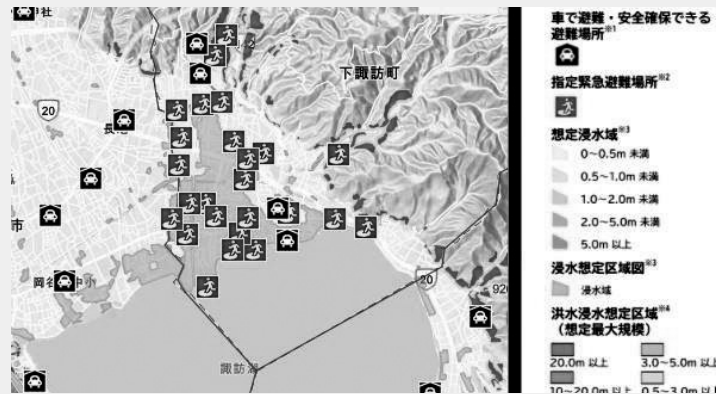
社

下諏訪町

20

長

市

岡谷

20

92

諏訪湖

車で避難・安全確保できる避難場所※1

指定緊急避難場所※2

想定浸水域※3
0~0.5m 未満
0.5~1.0m 未満
1.0~2.0m 未満
2.0~5.0m 未満
5.0m 以上

浸水想定区域図※3
浸水域

洪水浸水想定区域※4
（想定最大規模）
20.0m 以上
3.0~5.0m 以上
10~20.0m 以上
0.5~3.0m 以上